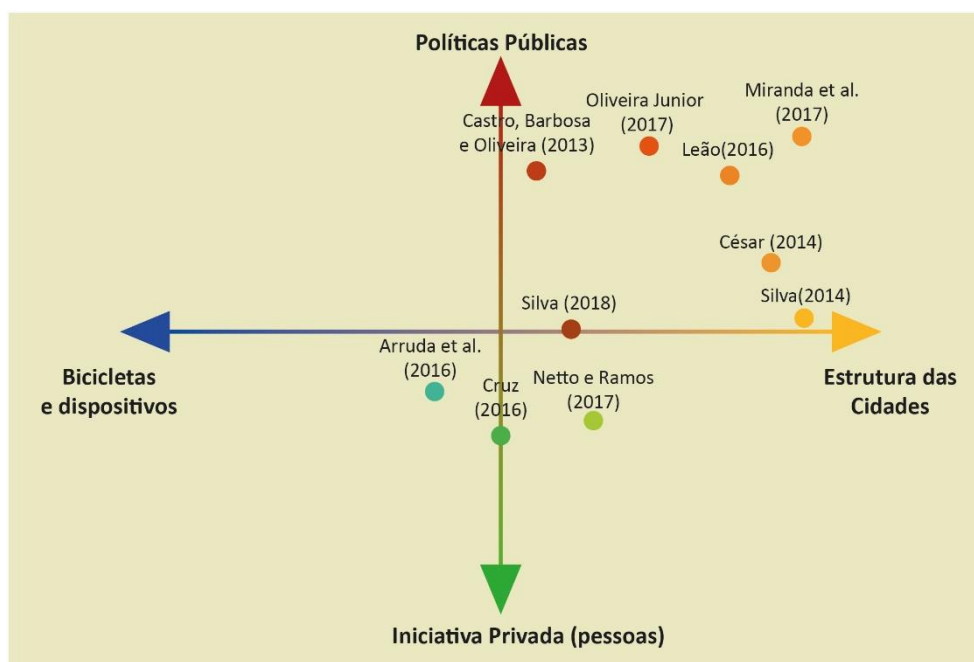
Políticas Públicas

Castro, Barbosa e Oliveira (2013)

Oliveira Junior (2017)

Miranda et al. (2017)

Leão(2016)

César (2014)

Silva (2018)

Silva(2014)

Bicicletas e dispositivos

Arruda et al. (2016)

Cruz (2016)

Netto e Ramos (2017)

Estrutura das Cidades

Iniciativa Privada (pessoas)